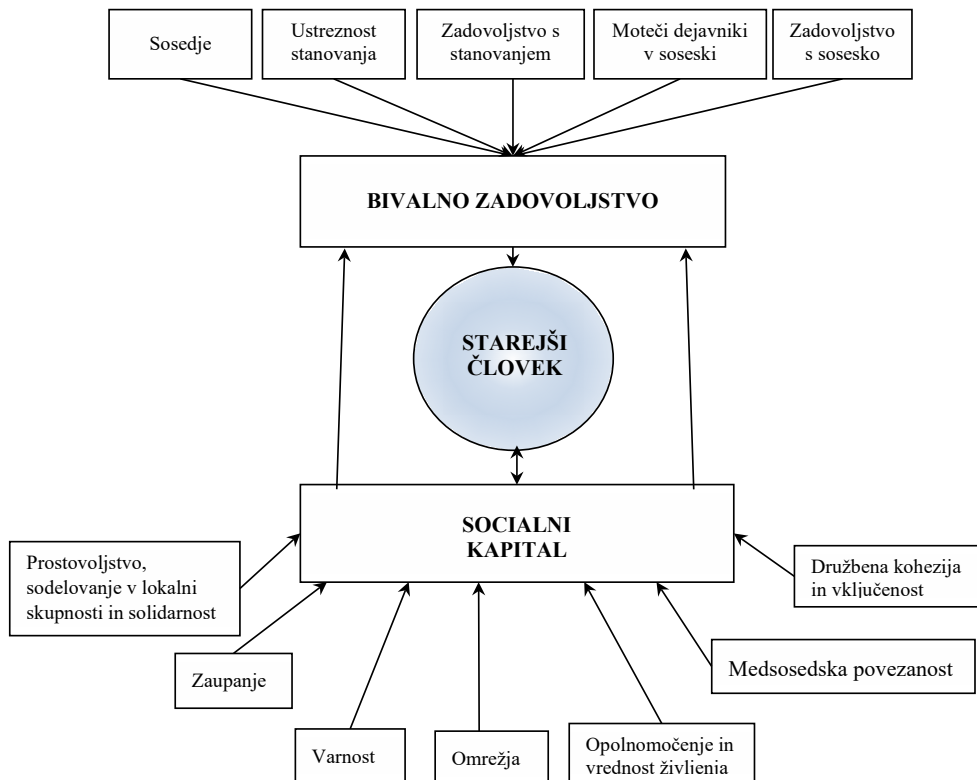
Sosedje

Ustreznost stanovanja

Zadovoljstvo s stanovanjem

Moteči dejavniki v soseski

Zadovoljstvo s sosesko

BIVALNO ZADOVOLJSTVO

STAREJŠI ČLOVEK

SOCIALNI KAPITAL

Prostovoljstvo, sodelovanje v lokalni skupnosti in solidarnost

Družbena kohezija in vključenost

Zaupanje

Medsosedska povezanost

Varnost

Omrežja

Opolnomočenje in vrednost življenja